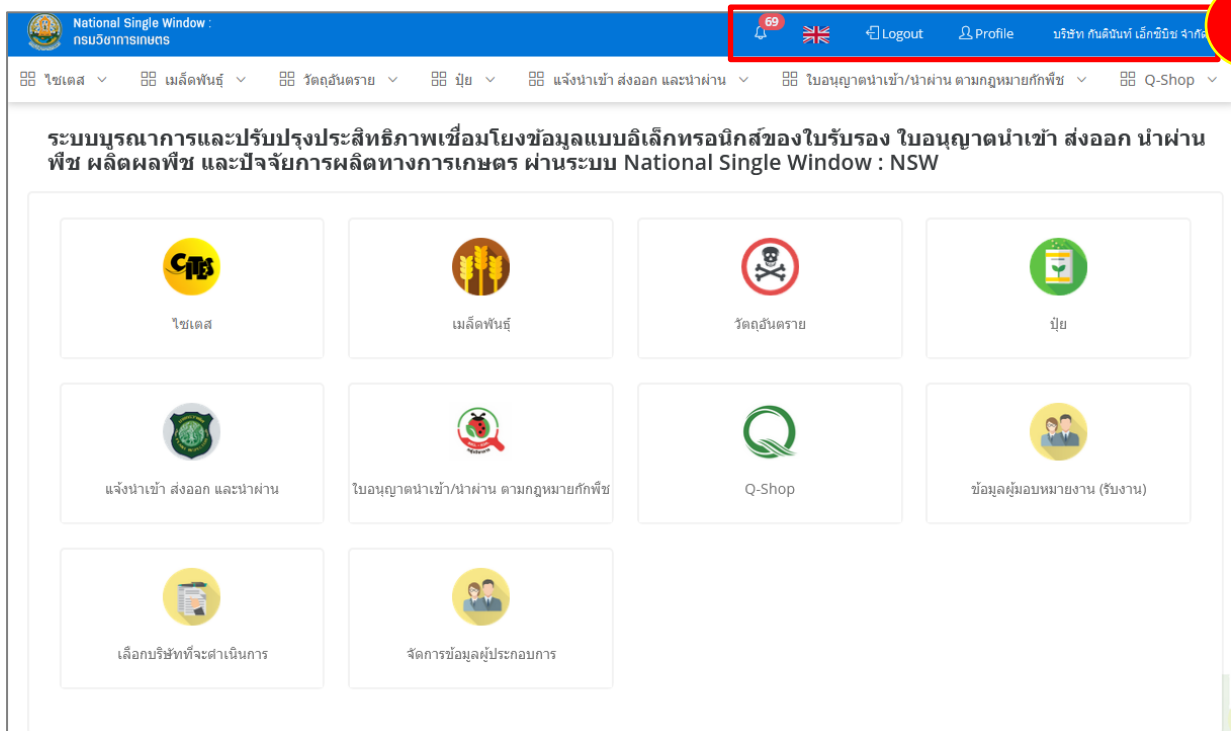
National Single Window :
กรมวิชาการเกษตร

69 Logout Profile บริษัท กันดินันท์ เอ็กซ์บิช จำกัด

ไซเตส เมล็ดพันธุ์ วัตถุอันตราย ปุ๋ย แจ้งนำเข้า ส่งออก และนำผ่าน ใบอนุญาตนำเข้า/นำผ่าน ตามกฎหมายกักพืช Q-Shop

ระบบบูรณาการและปรับปรุงประสิทธิภาพเชื่อมโยงข้อมูลแบบอิเล็กทรอนิกส์ของใบรับรอง ใบอนุญาตนำเข้า ส่งออก นำผ่าน พืช ผลิตผลพืช และปัจจัยการผลิตทางการเกษตร ผ่านระบบ National Single Window : NSW

CITES

ไซเตส

เมล็ดพันธุ์

วัตถุอันตราย

ปุ๋ย

แจ้งนำเข้า ส่งออก และนำผ่าน

ใบอนุญาตนำเข้า/นำผ่าน ตามกฎหมายกักพืช

Q-Shop

ข้อมูลผู้มอบหมายงาน (รับงาน)

เลือกบริษัทที่จะดำเนินการ

จัดการข้อมูลผู้ประกอบการ